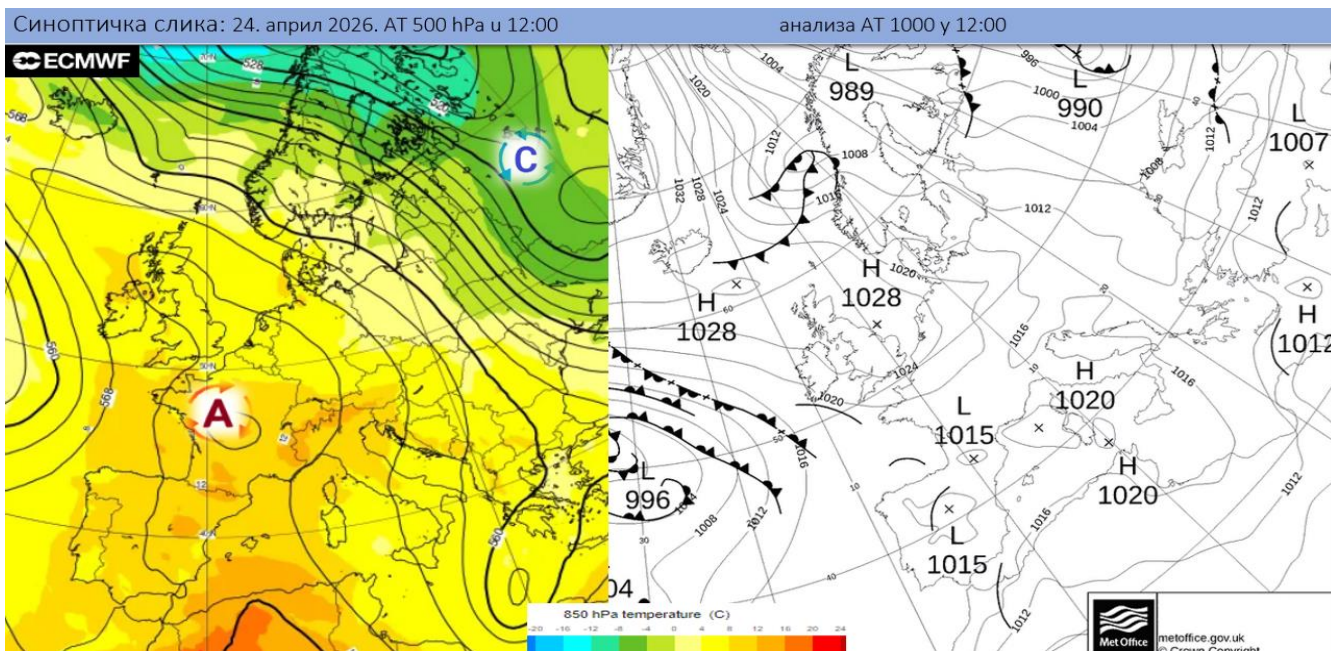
Синоптичка слика: 24. април 2026. AT 500 hPa и 12:00

анализа AT 1000 у 12:00

ECMWF

528

568

560

568

C

A

560

850 hPa temperature (C)

-20 -16 -12 -8 -4 0 4 8 12 16 20 24

L
989

L
990

1004

996

1000

1004

L
1007

1020

1012

1008

1032

1028

1024

1012

H
1028

H
1028

1020

1024

1020

1016

1016

H
1020

H
1012

L
1015

H
1020

L
996

1008

1012

1016

L
1015

1016

1012

1012

04

metoffice.gov.uk
© Crown Copyright

Met Office